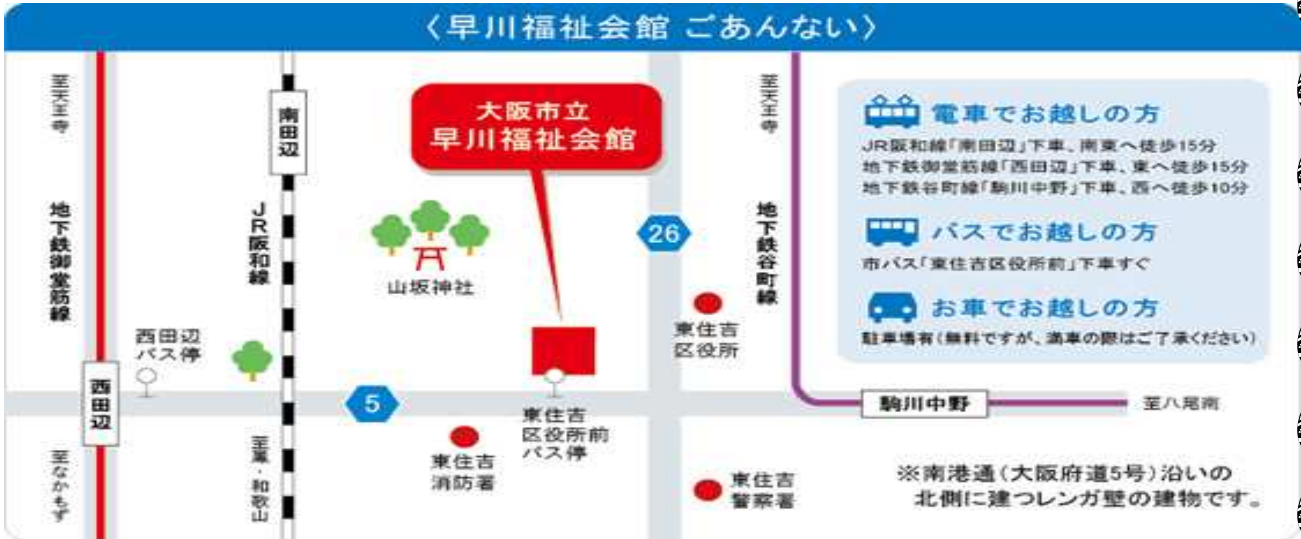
〈早川福祉会館 ごあんない〉

至天王寺

地下鉄御堂筋線

南田辺

JR阪和線

大阪市立
早川福祉会館

山坂神社

26

至天王寺

地下鉄谷町線

電車でお越しの方
JR阪和線「南田辺」下車、南東へ徒歩15分
地下鉄御堂筋線「西田辺」下車、東へ徒歩15分
地下鉄谷町線「駒川中野」下車、西へ徒歩10分

バスでお越しの方
市バス「東住吉区役所前」下車すぐ

お車でお越しの方
駐車場有(無料ですが、満車の際はご了承ください)

西田辺
バス停

東住吉
区役所

西田辺

5

東住吉
区役所前
バス停

駒川中野

至八尾南

東住吉
消防署

東住吉
警察署

至なかもず

至堺・和歌山

※南港通(大阪府道5号)沿いの
北側に建つレンガ壁の建物です。